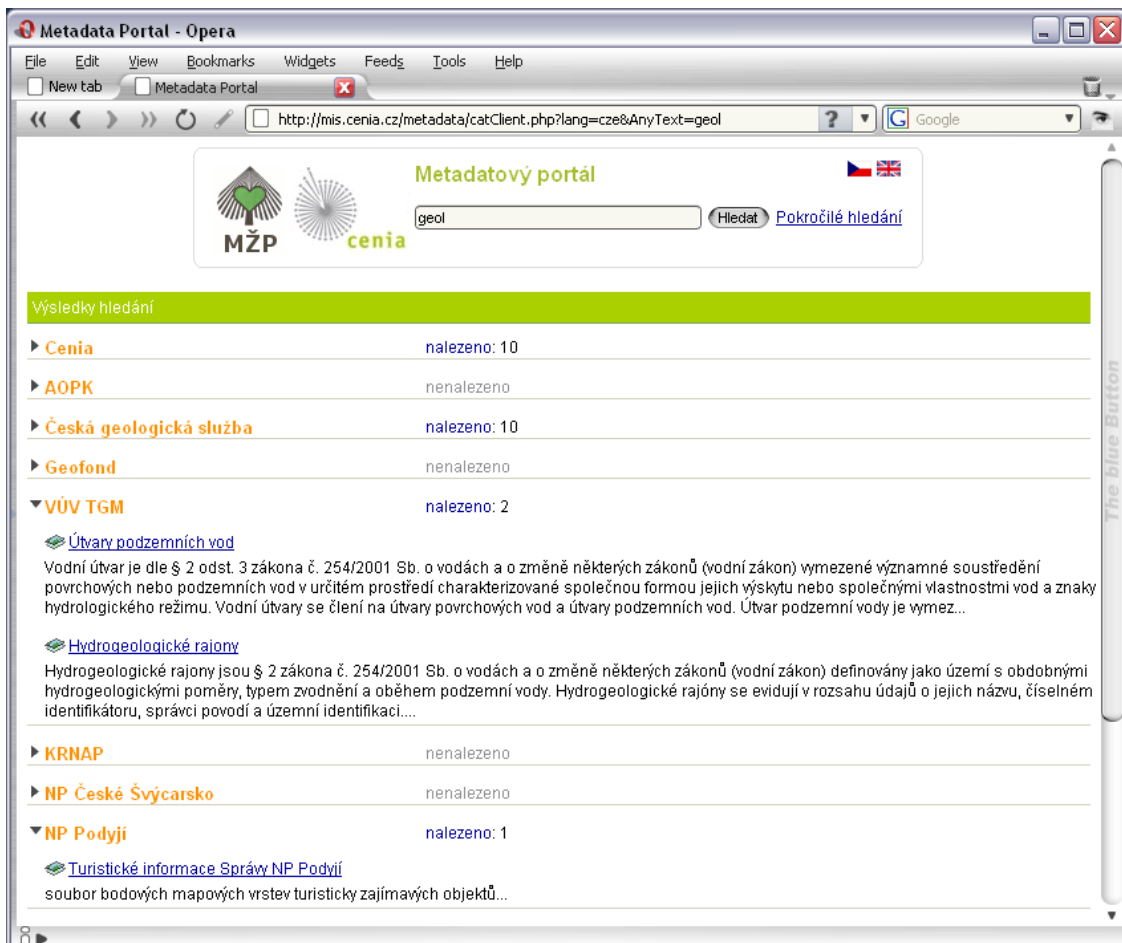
Metadata Portal - Opera

File Edit View Bookmarks Widgets Feeds Tools Help

New tab Metadata Portal

http://mis.cenia.cz/metadata/catClient.php?lang=cze&AnyText=geol

Google

MŽP cenia

Metadatový portál

geol Hledat Pokročilé hledání

Výsledky hledání

Cenia nalezeno: 10

AOPK nenalezeno

Česká geologická služba nalezeno: 10

Geofond nenalezeno

VÚV TGM nalezeno: 2

Útvary podzemních vod

Vodní útvar je dle § 2 odst. 3 zákona č. 254/2001 Sb. o vodách a o změně některých zákonů (vodní zákon) vymezené významné soustředění povrchových nebo podzemních vod v určitém prostředí charakterizované společnou formou jejich výskytu nebo společnými vlastnostmi vod a znaky hydrologického režimu. Vodní útvary se člení na útvary povrchových vod a útvary podzemních vod. Útvar podzemní vody je vymez...

Hydrogeologické rajony

Hydrogeologické rajony jsou § 2 zákona č. 254/2001 Sb. o vodách a o změně některých zákonů (vodní zákon) definovány jako území s obdobnými hydrogeologickými poměry, typem zvodnění a oběhem podzemní vody. Hydrogeologické rajóny se evidují v rozsahu údajů o jejich názvu, číselném identifikátoru, správci povodí a územní identifikaci....

KRNAP nenalezeno

NP České Švýcarsko nenalezeno

NP Podyjí nalezeno: 1

Turistické informace Správy NP Podyjí

soubor bodových mapových vrstev turisticky zajímavých objektů...

The blue Button